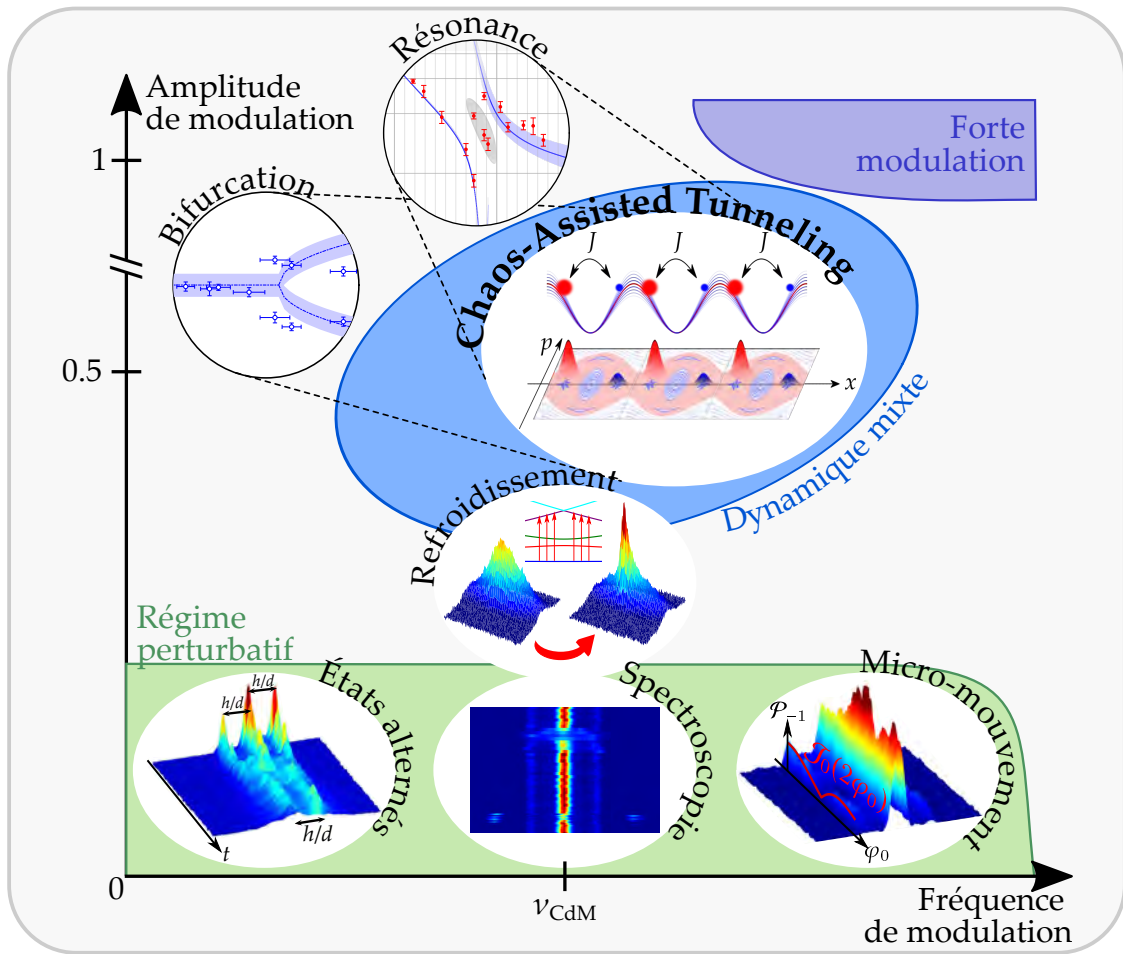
Amplitude de modulation

Résonance

Forte modulation

1

Bifurcation

Chaos-Assisted Tunneling

$J$ $J$ $J$

$p$

$x$

0.5

Dynamique mixte

Refroidissement

Régime perturbatif

États alternés

$h/d$

$h/d$

$h/d$

$t$

Spectroscopie

Micro-mouvement

$\mathcal{P}_{-1}$

$J_0(2\varphi_0)$

$\varphi_0$

0

$\nu_{\text{CdM}}$

Fréquence de modulation